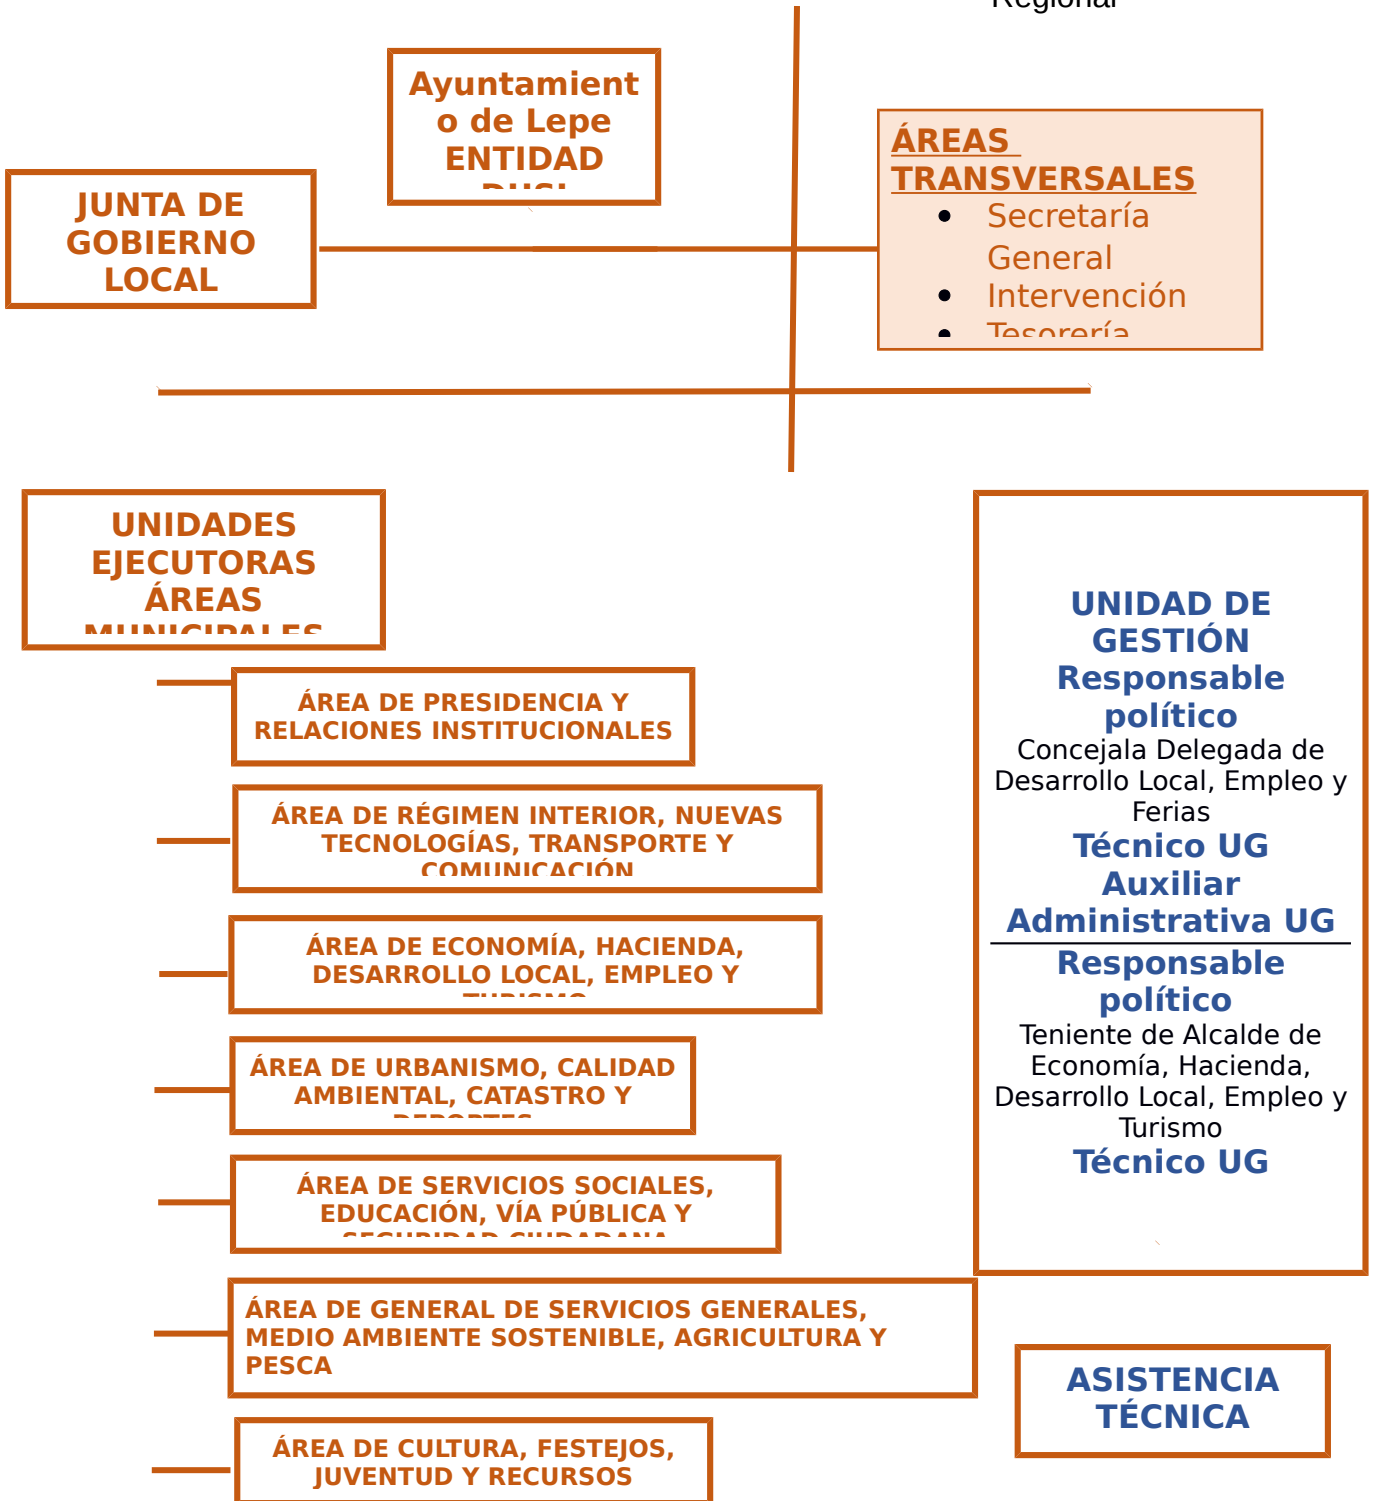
Regional

Ayuntamiento de Lepe ENTIDAD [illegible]

JUNTA DE GOBIERNO LOCAL

ÁREAS TRANSVERSALES
- Secretaría General
- Intervención
- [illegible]

UNIDADES EJECUTORAS ÁREAS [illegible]

ÁREA DE PRESIDENCIA Y RELACIONES INSTITUCIONALES

ÁREA DE RÉGIMEN INTERIOR, NUEVAS TECNOLOGÍAS, TRANSPORTE Y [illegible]

ÁREA DE ECONOMÍA, HACIENDA, DESARROLLO LOCAL, EMPLEO Y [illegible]

ÁREA DE URBANISMO, CALIDAD AMBIENTAL, CATASTRO Y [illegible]

ÁREA DE SERVICIOS SOCIALES, EDUCACIÓN, VÍA PÚBLICA Y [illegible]

ÁREA DE GENERAL DE SERVICIOS GENERALES, MEDIO AMBIENTE SOSTENIBLE, AGRICULTURA Y PESCA

ÁREA DE CULTURA, FESTEJOS, JUVENTUD Y RECURSOS

UNIDAD DE GESTIÓN
Responsable político
Concejala Delegada de Desarrollo Local, Empleo y Ferias
Técnico UG
Auxiliar Administrativa UG
Responsable político
Teniente de Alcalde de Economía, Hacienda, Desarrollo Local, Empleo y Turismo
Técnico UG

ASISTENCIA TÉCNICA